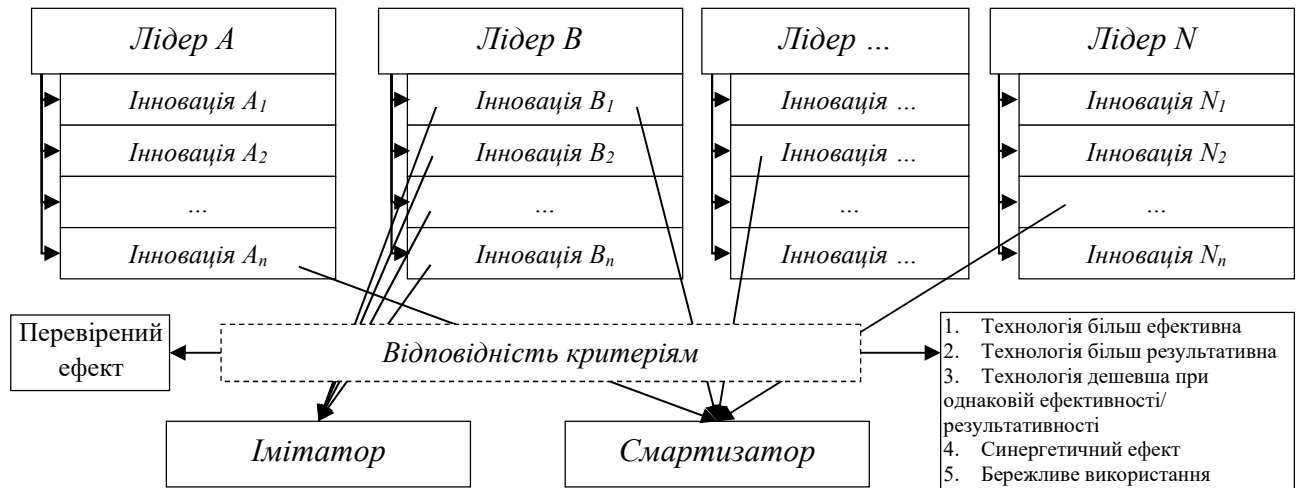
Лідер A

Інновація $A_1$

Інновація $A_2$

...

Інновація $A_n$

Лідер B

Інновація $B_1$

Інновація $B_2$

...

Інновація $B_n$

Лідер ...

Інновація ...

Інновація ...

...

Інновація ...

Лідер N

Інновація $N_1$

Інновація $N_2$

...

Інновація $N_n$

Перевірений ефект

Відповідність критеріям

1. Технологія більш ефективна
2. Технологія більш результативна
3. Технологія дешевша при однаковій ефективності/ результативності
4. Синергетичний ефект
5. Бережливе використання

Імітатор

Смартизатор